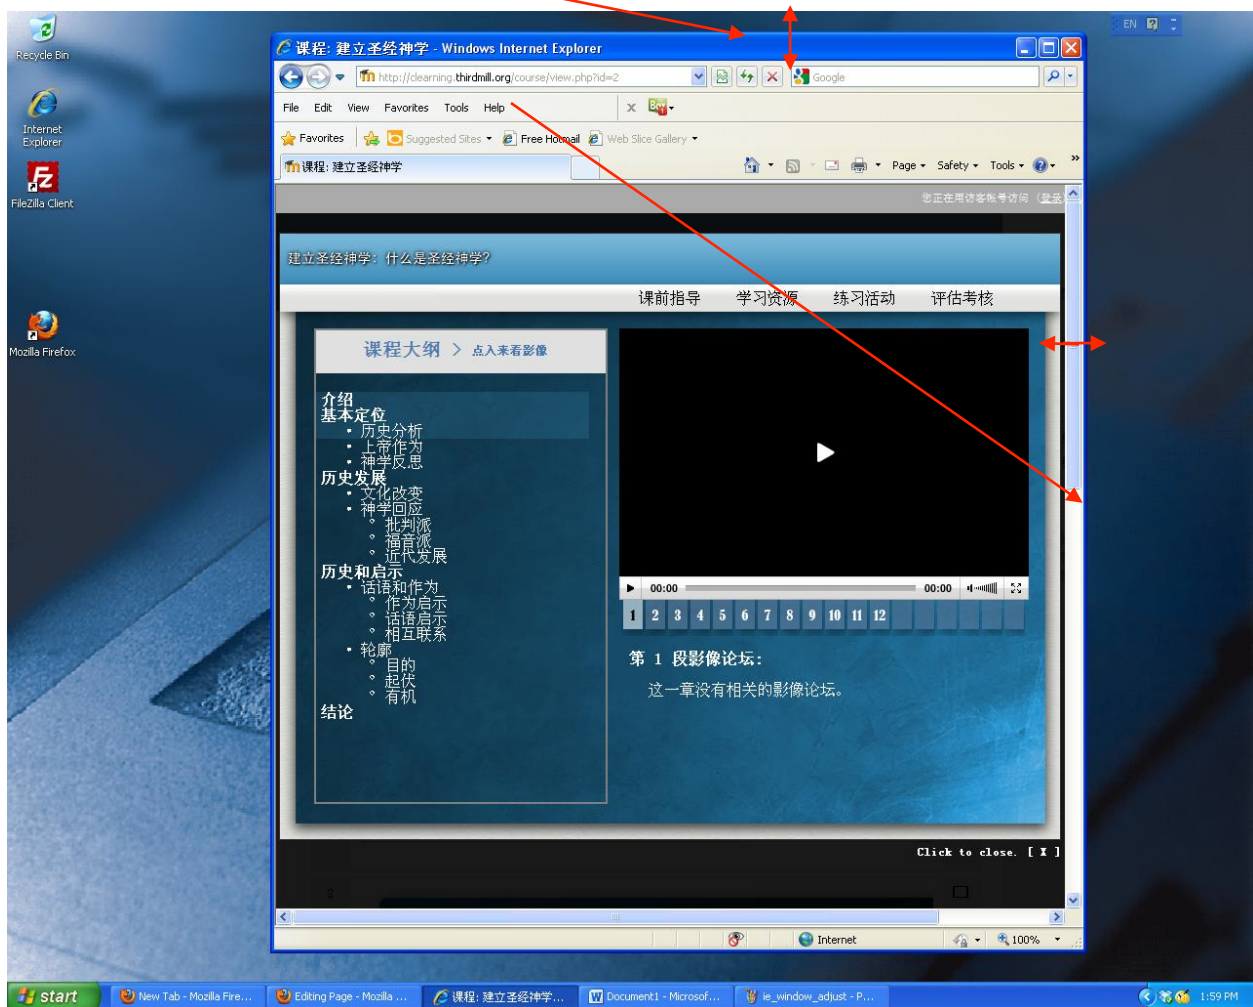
Recycle Bin

Internet Explorer

FileZilla Client

Mozilla Firefox

EN

课程: 建立圣经神学 - Windows Internet Explorer

http://clearning.thirdmill.org/course/view.php?id=2

Google

File Edit View Favorites Tools Help

Favorites Suggested Sites Free Hotmail Web Slice Gallery

课程: 建立圣经神学

Page Safety Tools

您正在用访客帐号访问（登录

建立圣经神学：什么是圣经神学？

课前指导 学习资源 练习活动 评估考核

课程大纲 > 点入来看影像

介绍
基本定位
• 历史分析
• 上帝作为
• 神学反思
历史发展
• 文化改变
• 神学回应
◦ 批判派
◦ 福音派
◦ 近代发展
历史和启示
• 话语和作为
◦ 作为启示
◦ 话语启示
◦ 相互联系
• 轮廓
◦ 目的
◦ 起伏
◦ 有机
结论

00:00 00:00

1 2 3 4 5 6 7 8 9 10 11 12

第 1 段影像论坛：

这一章没有相关的影像论坛。

Click to close. [ X ]

Internet 100%

start New Tab - Mozilla Fire... Editing Page - Mozilla ... 课程: 建立圣经神学... Document1 - Microsof... ie_window_adjust - P... 1:59 PM